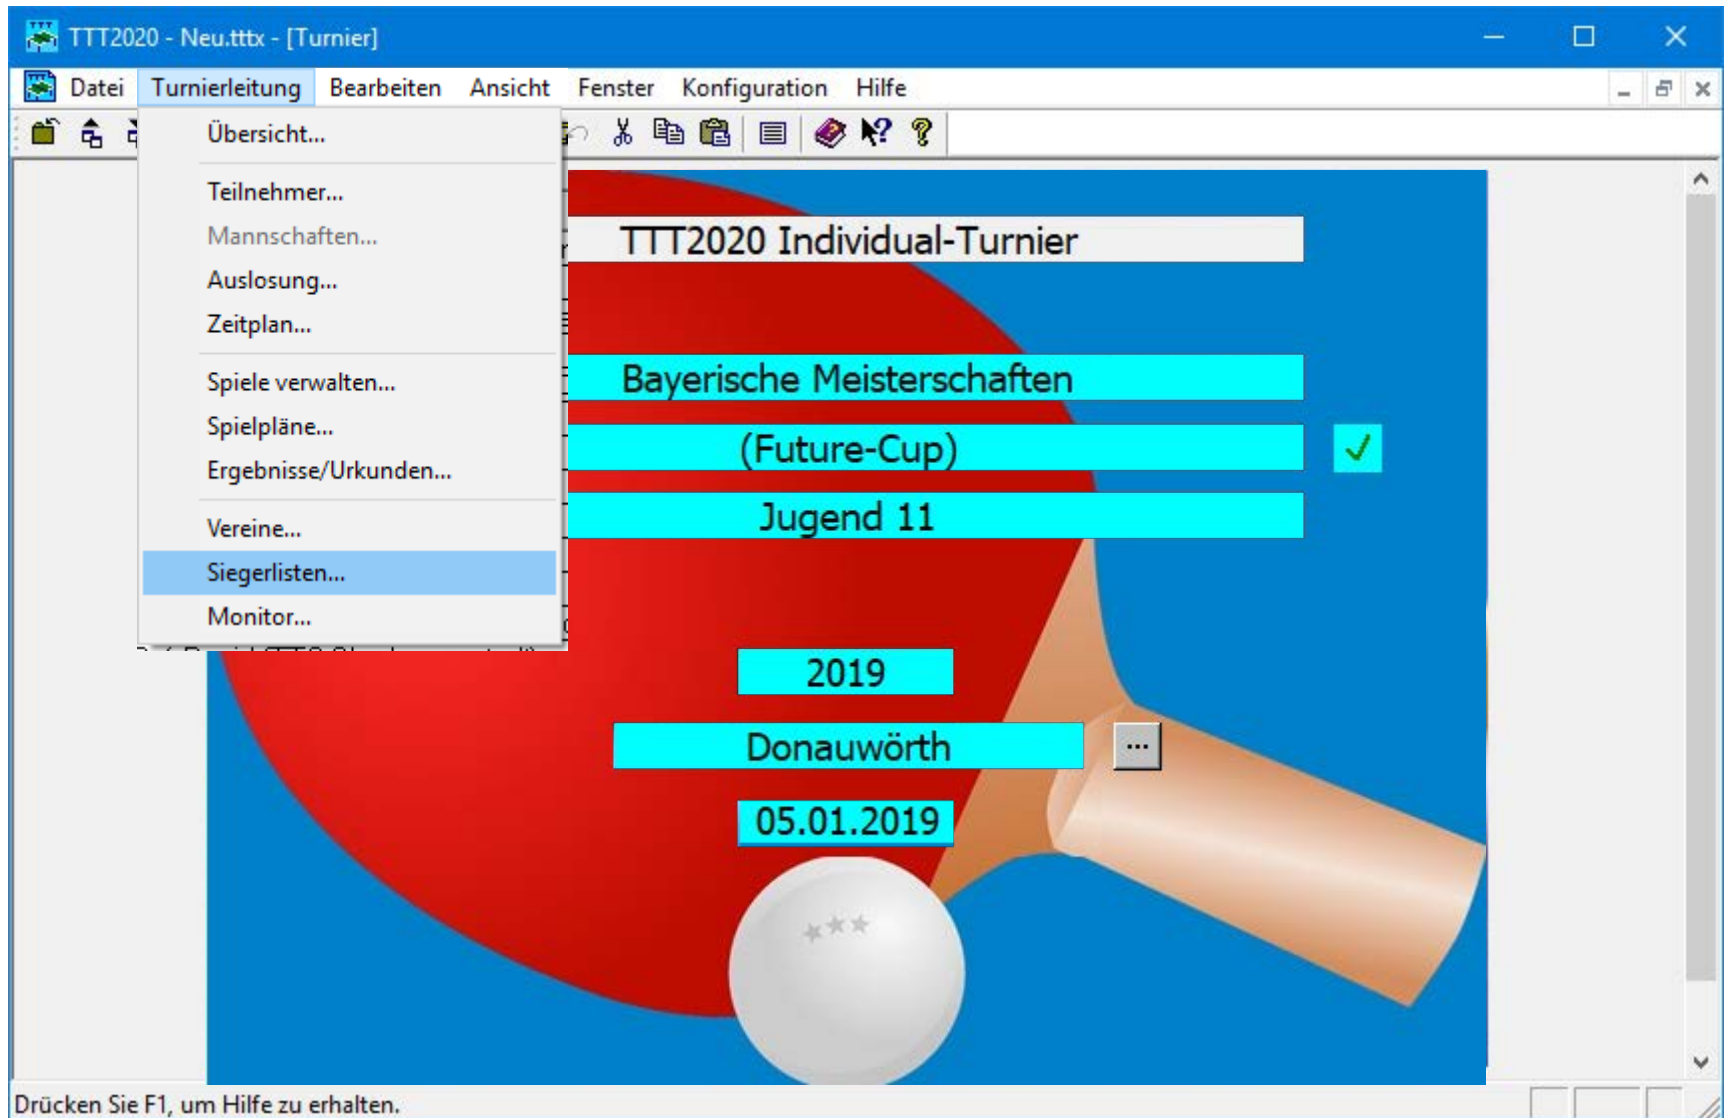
TTT2020 - Neu.tttx - [Turnier]

Datei Turnierleitung Bearbeiten Ansicht Fenster Konfiguration Hilfe

Übersicht...

Teilnehmer...

Mannschaften...

Auslosung...

Zeitplan...

Spiele verwalten...

Spielpläne...

Ergebnisse/Urkunden...

Vereine...

Siegerlisten...

Monitor...

TTT2020 Individual-Turnier

Bayerische Meisterschaften

(Future-Cup)

Jugend 11

2019

Donauwörth

...

05.01.2019

Drücken Sie F1, um Hilfe zu erhalten.